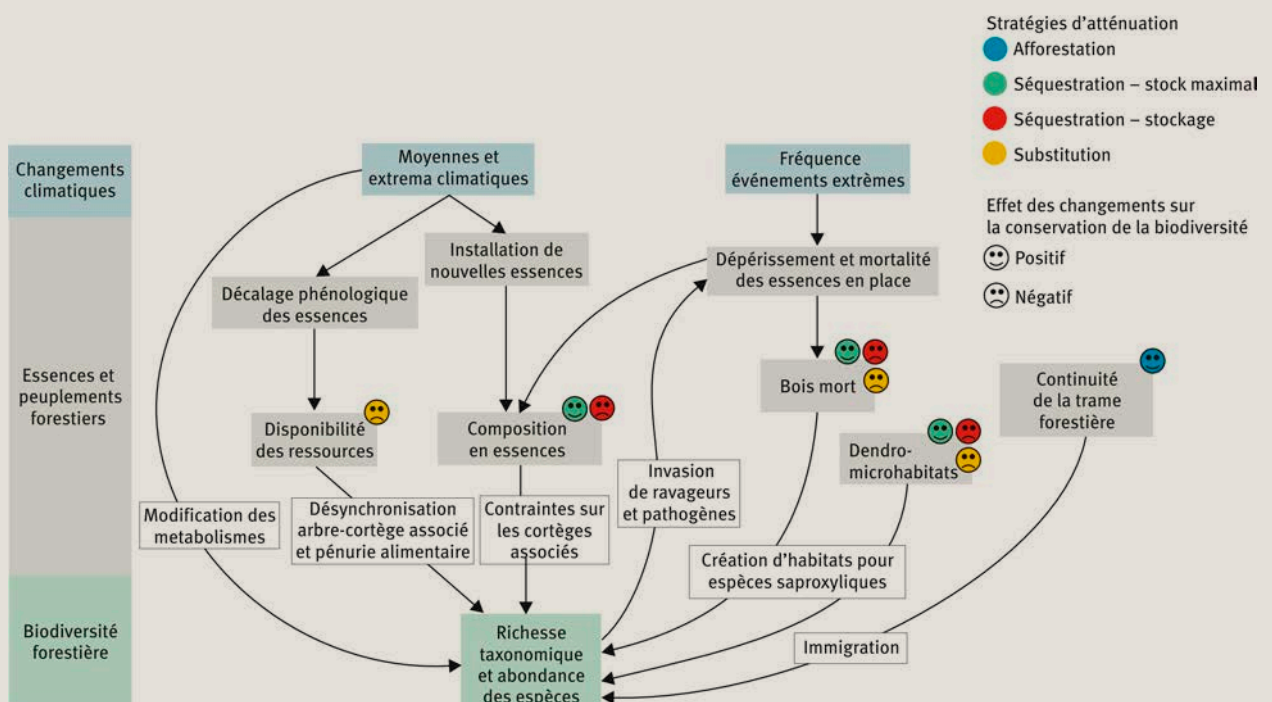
Stratégies d'atténuation
Afforestation
Séquestration – stock maximal
Séquestration – stockage
Substitution

Effet des changements sur la conservation de la biodiversité
Positif
Négatif

Changements climatiques

Essences et peuplements forestiers

Biodiversité forestière

Moyennes et extrema climatiques

Fréquence événements extrêmes

Installation de nouvelles essences

Décalage phénologique des essences

Dépérissement et mortalité des essences en place

Disponibilité des ressources

Composition en essences

Bois mort

Continuité de la trame forestière

Dendro-microhabitats

Invasion de ravageurs et pathogènes

Modification des metabolismes

Désynchronisation arbre-cortège associé et pénurie alimentaire

Contraintes sur les cortèges associés

Création d'habitats pour espèces saproxyliques

Immigration

Richesse taxonomique et abondance des espèces